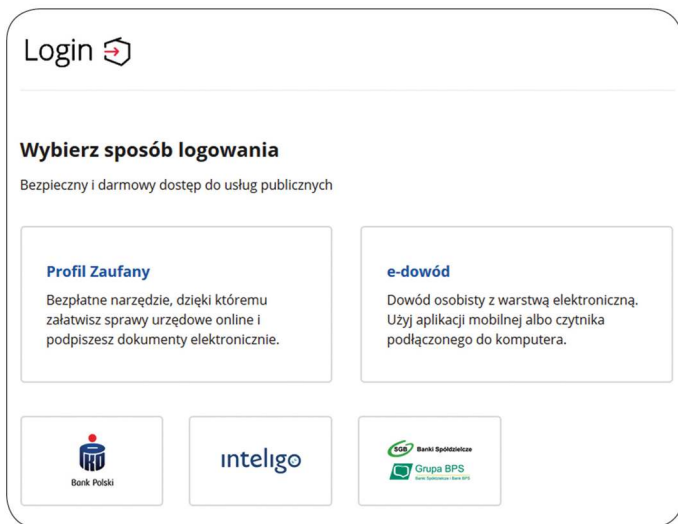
Login

Wybierz sposób logowania

Bezpieczny i darmowy dostęp do usług publicznych

Profil Zaufany

Bezpłatne narzędzie, dzięki któremu załatwisz sprawy urzędowe online i podpiszesz dokumenty elektroniczne.

e-dowód

Dowód osobisty z warstwą elektroniczną. Użyj aplikacji mobilnej albo czytnika podłączonego do komputera.

Bank Polski

inteligo

SGB Banki Spółdzielcze

Grupa BPS

Banki Spółdzielcze i Bank BPS